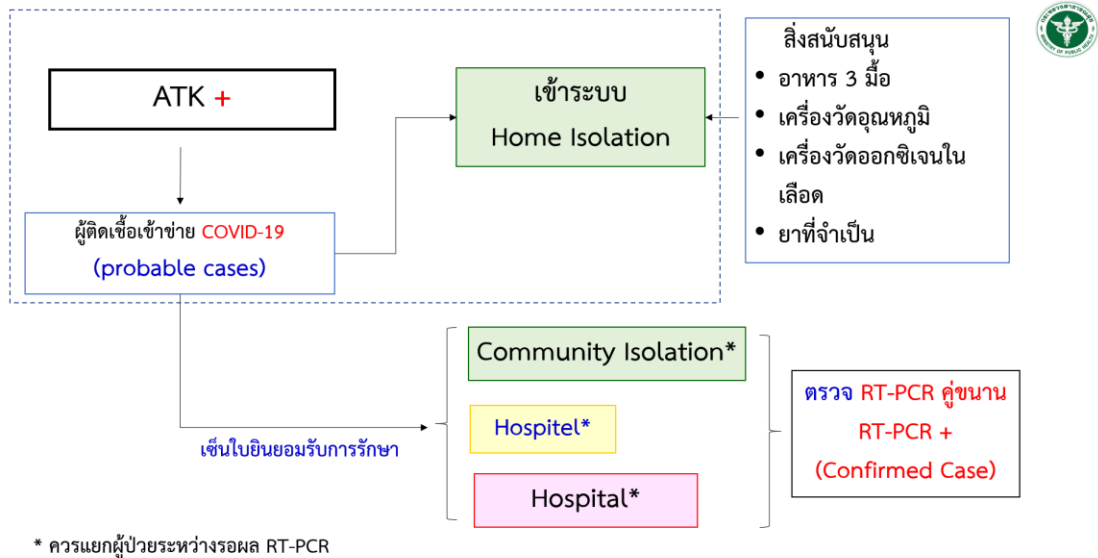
ATK +

ผู้ติดเชื้อเข้าข่าย COVID-19
(probable cases)

เข้าระบบ
Home Isolation

สิ่งสนับสนุน
• อาหาร 3 มื้อ
• เครื่องวัดอุณหภูมิ
• เครื่องวัดออกซิเจนในเลือด
• ยาที่จำเป็น

Community Isolation*

Hospitel*

Hospital*

เซ็นใบยินยอมรับการรักษา

ตรวจ RT-PCR คู่ขนาน
RT-PCR +
(Confirmed Case)

* ควรแยกผู้ป่วยระหว่างรอผล RT-PCR